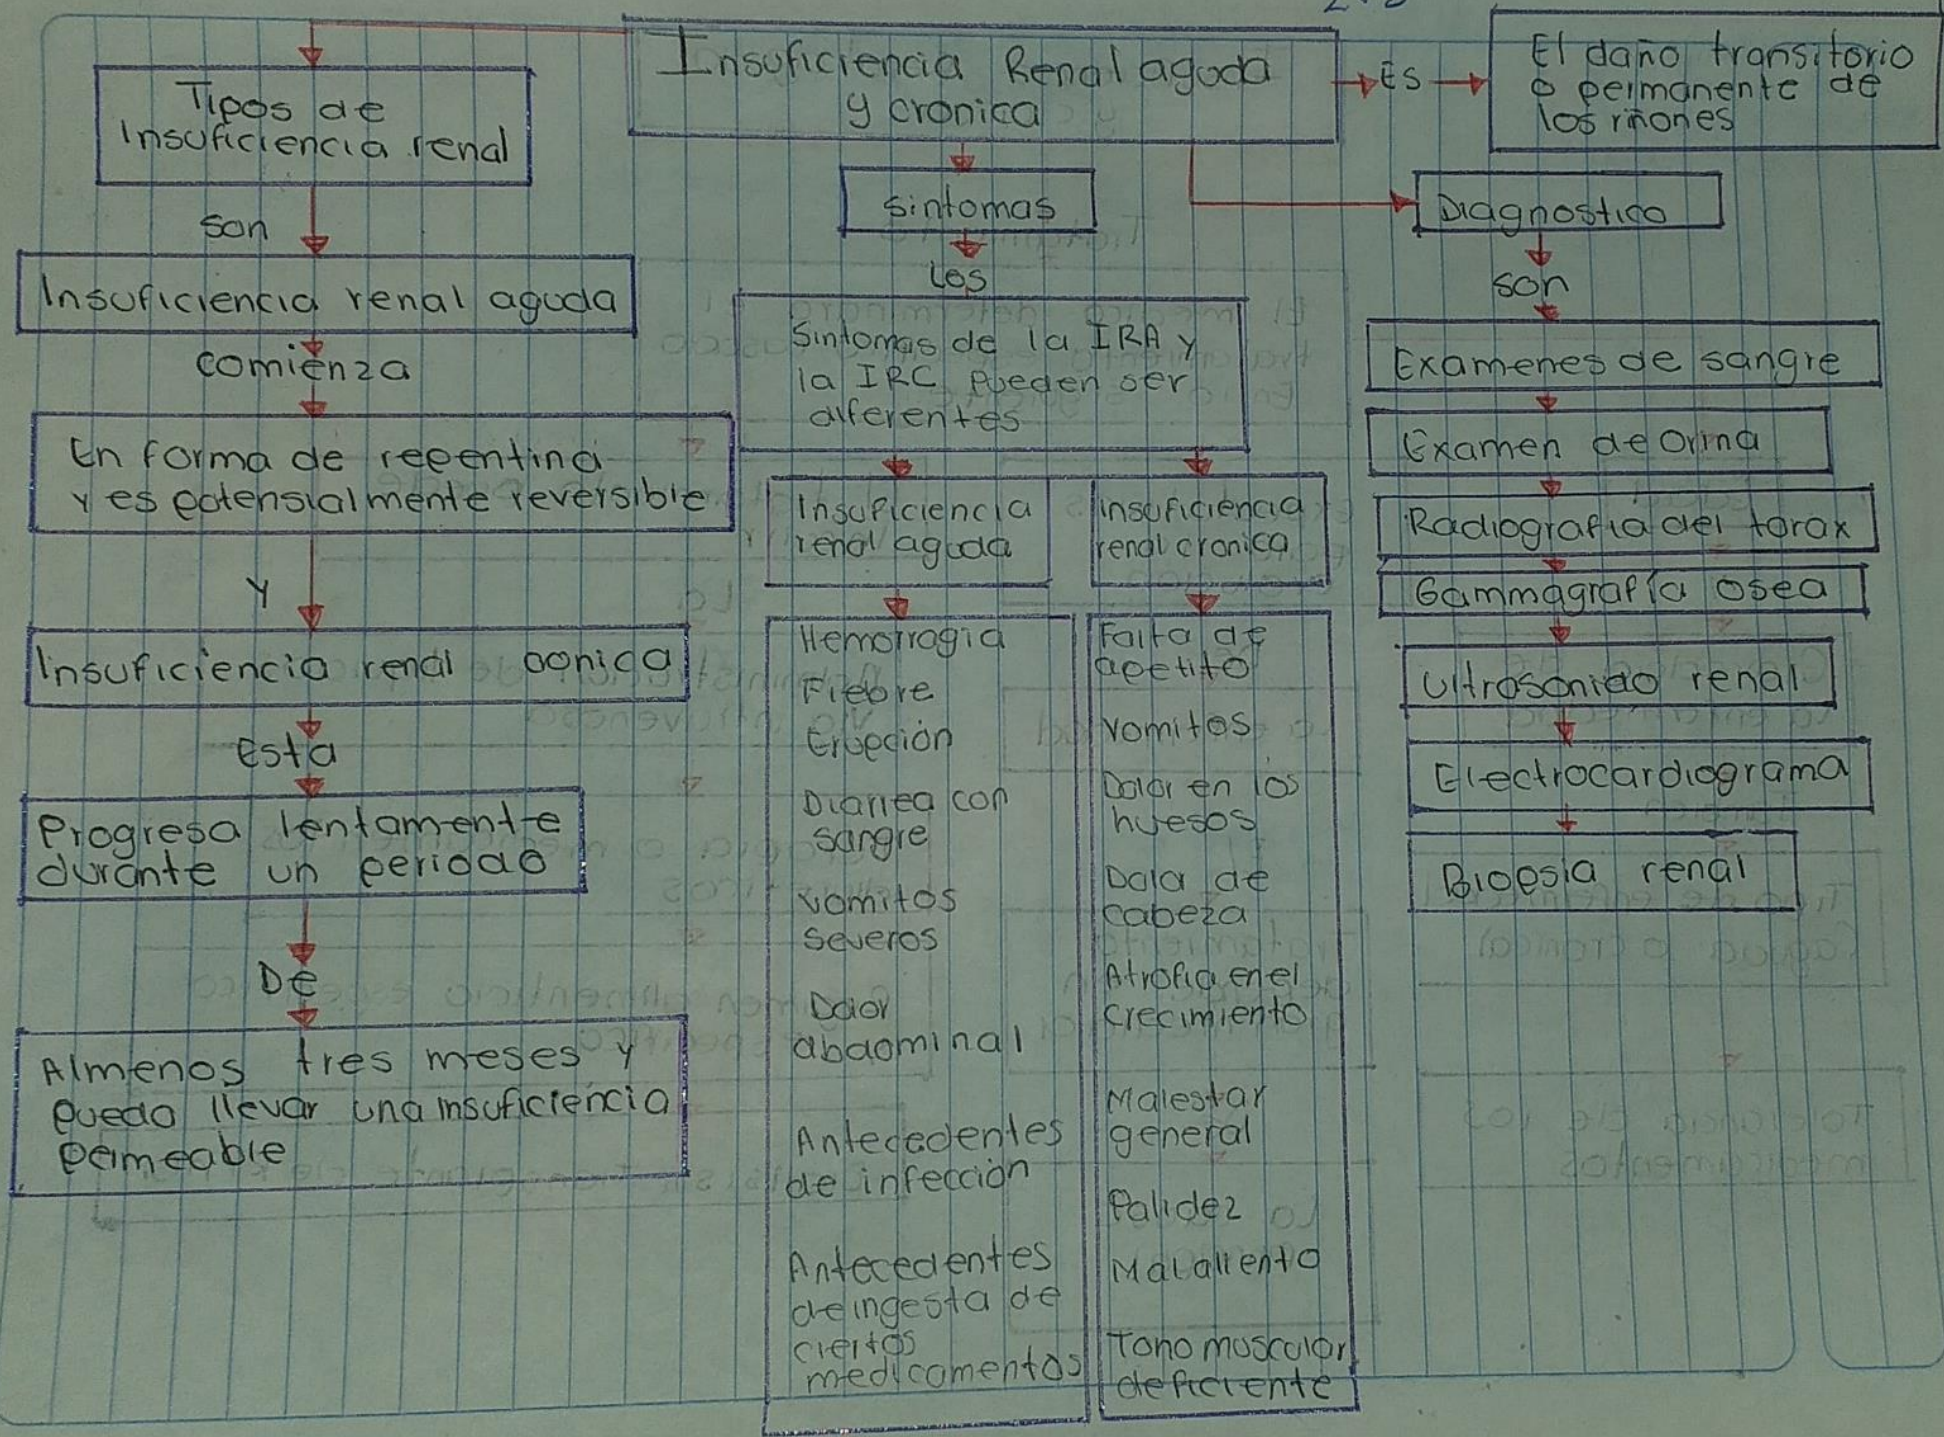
Insuficiencia Renal aguda y cronica

Es

El daño transitorio o peimanente de los riñones

Tipos de Insuficiencia renal

son

Insuficiencia renal aguda

comienza

En forma de repentina y es potensialmente reversible

Y

Insuficiencia renal cronica

Esta

Progresa lentamente durante un periodo

De

Almenos tres meses y pueda llevar una insuficiencia peimeable

sintomas

Los

Sintomas de la IRA y la IRC pueden ser diferentes

Insuficiencia renal aguda

Hemorragia
Fiebre
Erupción
Diarrea con sangre
Vomitos severos
Dolor abdominal
Antecedentes de infección
Antecedentes de ingesta de ciertos medicamentos

insuficiencia renal cronica

Falta de apetito
Vomitos
Dolor en los huesos
Dolor de cabeza
Atrofia en el crecimiento
Malestar general
Palidez
Mal aliento
Tono muscular deficiente

Diagnostico

son

Examenes de sangre

Examen de Orina

Radiografia del torax

Gammagrafía osea

Ultrasonido renal

Electrocardiograma

Biopsia renal